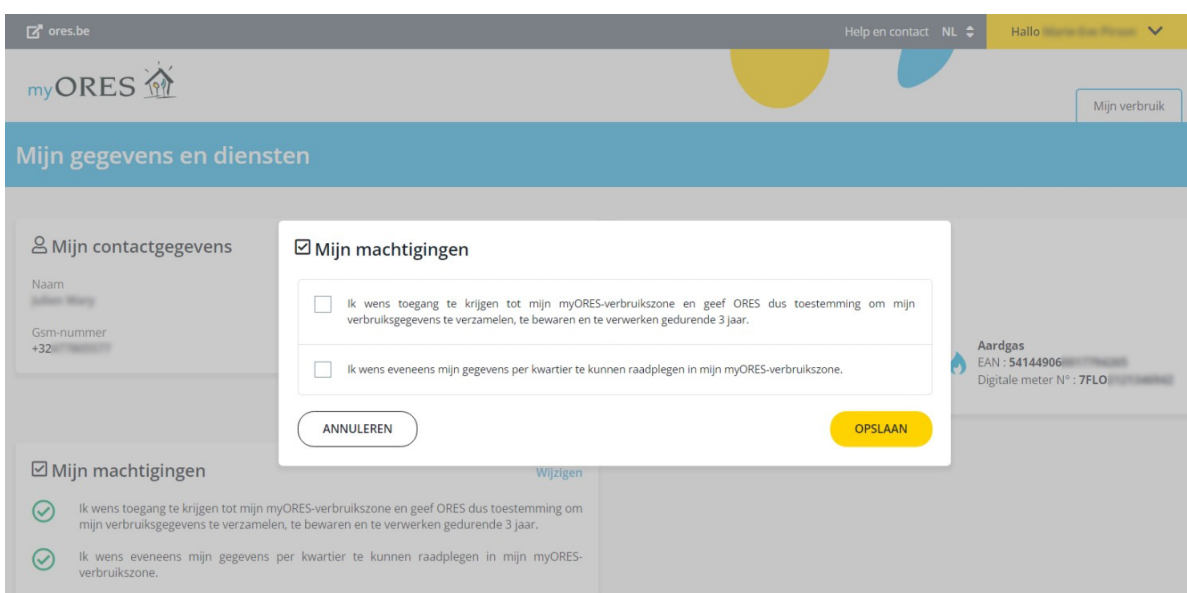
ores.be

Help en contact NL

Hallo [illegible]

myORES

Mijn verbruik

Mijn gegevens en diensten

Mijn contactgegevens

Naam
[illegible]

Gsm-nummer
+32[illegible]

Mijn machtigingen

Ik wens toegang te krijgen tot mijn myORES-verbruikszone en geef ORES dus toestemming om mijn verbruiksgegevens te verzamelen, te bewaren en te verwerken gedurende 3 jaar.

Ik wens eveneens mijn gegevens per kwartier te kunnen raadplegen in mijn myORES-verbruikszone.

ANNULEREN

OPSLAAN

Aardgas
EAN : 54144906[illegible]
Digitale meter N° : 7FLO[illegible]

Mijn machtigingen

Wijzigen

Ik wens toegang te krijgen tot mijn myORES-verbruikszone en geef ORES dus toestemming om mijn verbruiksgegevens te verzamelen, te bewaren en te verwerken gedurende 3 jaar.

Ik wens eveneens mijn gegevens per kwartier te kunnen raadplegen in mijn myORES-verbruikszone.